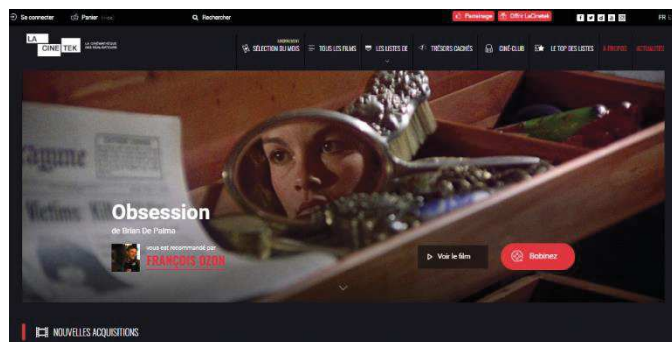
Se connecter Panier Rechercher Parrainage Offrir LaCinetek FR

LA CINE TEK LA CINÉMATHÈQUE DES RÉALISATEURS

SÉLECTION DU MOIS TOUS LES FILMS LES LISTES DE TRÉSORS CACHÉS CINÉ-CLUB LE TOP DES LISTES À ÉCOUTER ACTUALITÉS

Obsession
de Brian De Palma

vous est recommandé par
FRANÇOIS OZON

Voir le film Bobinez

NOUVELLES ACQUISITIONS